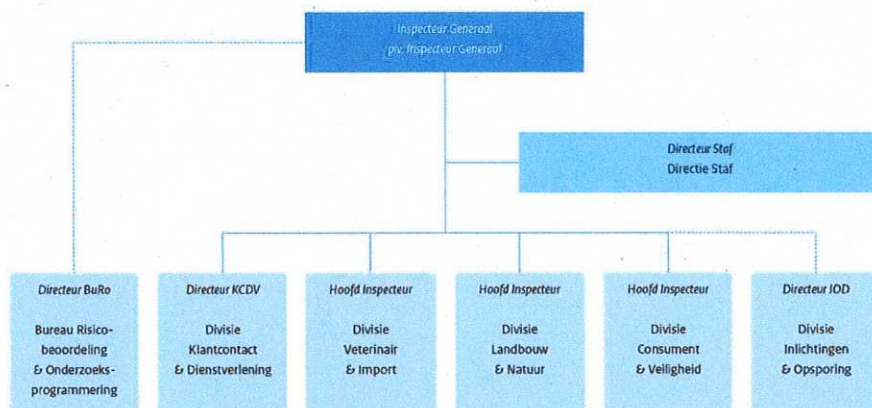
Inspecteur Generaal
plv. Inspecteur Generaal

Directeur Staf
Directie Staf

Directeur BuRo
Bureau Risicobeoordeling & Onderzoeksprogrammering

Directeur KCDV
Divisie Klantcontact & Dienstverlening

Hoofd Inspecteur
Divisie Veterinair & Import

Hoofd Inspecteur
Divisie Landbouw & Natuur

Hoofd Inspecteur
Divisie Consument & Veiligheid

Directeur IOD
Divisie Inlichtingen & Opsporing